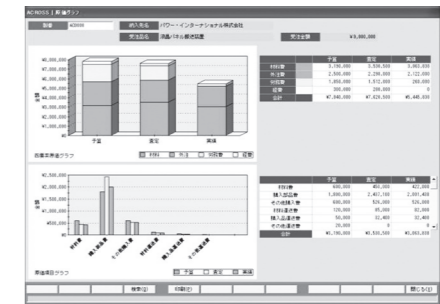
ACROSS | 原価グラフ

製番 | A00000 | 納入先名 | パワー・インターナショナル株式会社

受注品名 | 液晶パネル搬送装置 | 受注金額 | ¥8,000,000

¥8,000,000
¥7,000,000
¥6,000,000
¥5,000,000
¥4,000,000
¥3,000,000
¥2,000,000
¥1,000,000
¥0

金額

予算 | 査定 | 実績

原価別集計グラフ

材料 | 外注 | 労務費 | 経費

| | 予算 | 査定 | 実績 |
|---|---|---|---|
| 材料費 | 3,190,000 | 3,536,500 | 3,063,000 |
| 外注費 | 2,500,000 | 2,298,000 | 2,122,000 |
| 労務費 | 1,850,000 | 1,512,000 | 260,000 |
| 経費 | 300,000 | 280,000 | 0 |
| 合計 | ¥7,840,000 | ¥7,626,500 | ¥5,445,000 |

¥2,500,000
¥2,000,000
¥1,500,000
¥1,000,000
¥500,000
¥0

金額

材料費 | 購入部品費 | その他購入費 | 材料運送費 | 購入品運送費 | その他運送費

費用項目グラフ

予算 | 査定 | 実績

| | 予算 | 査定 | 実績 |
|---|---|---|---|
| 材料費 | 600,000 | 450,000 | 422,000 |
| 購入部品費 | 1,800,000 | 2,467,100 | 2,091,400 |
| その他購入費 | 600,000 | 526,000 | 526,000 |
| 材料運送費 | 120,000 | 65,000 | 32,000 |
| 購入品運送費 | 50,000 | 20,400 | 32,400 |
| その他運送費 | 20,000 | 0 | 0 |
| 合計 | ¥3,190,000 | ¥3,536,500 | ¥3,063,000 |

検索(S) | 印刷(E) | 閉じる(G)